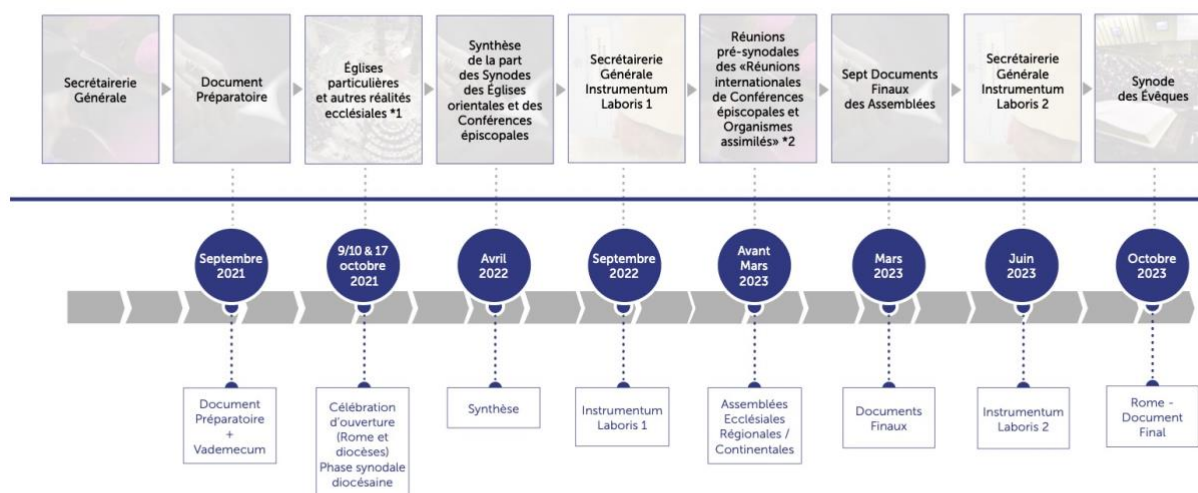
Secrétairerie Générale

Document Préparatoire

Églises particulières et autres réalités ecclésiales *1

Synthèse de la part des Synodes des Églises orientales et des Conférences épiscopales

Secrétairerie Générale Instrumentum Laboris 1

Réunions pré-synodales des «Réunions internationales de Conférences épiscopales et Organismes assimilés» *2

Sept Documents Finaux des Assemblées

Secrétairerie Générale Instrumentum Laboris 2

Synode des Évêques

Septembre 2021

9/10 & 17 octobre 2021

Avril 2022

Septembre 2022

Avant Mars 2023

Mars 2023

Juin 2023

Octobre 2023

Document Préparatoire + Vademecum

Célébration d'ouverture (Rome et diocèses) Phase synodale diocésaine

Synthèse

Instrumentum Laboris 1

Assemblées Ecclésiales Régionales / Continentales

Documents Finaux

Instrumentum Laboris 2

Rome - Document Final